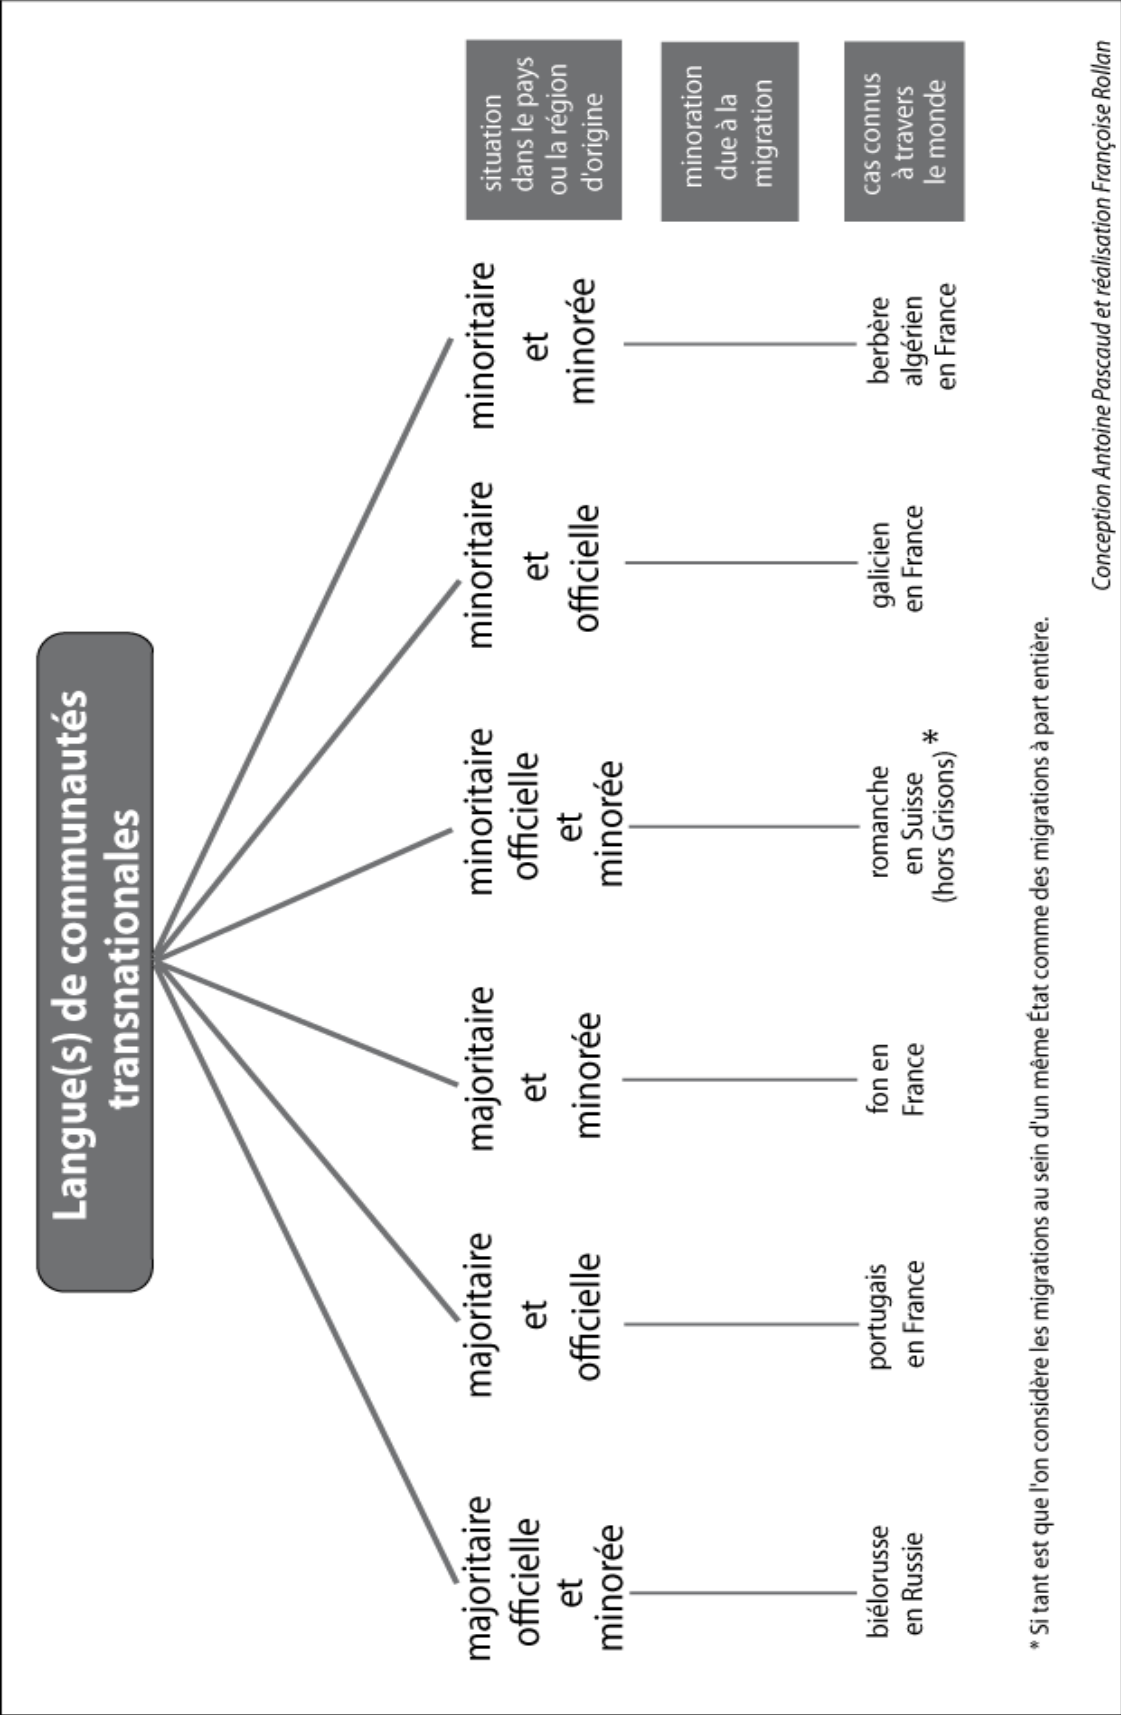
Langue(s) de communautés transnationales

situation dans le pays ou la région d'origine

minoration due à la migration

cas connus à travers le monde

majoritaire officielle et minorée

biélorusse en Russie

majoritaire et officielle

portugais en France

majoritaire et minorée

fon en France

minoritaire officielle et minorée

romanche en Suisse (hors Grisons) *

minoritaire et officielle

galicien en France

minoritaire et minorée

berbère algérien en France

* Si tant est que l'on considère les migrations au sein d'un même État comme des migrations à part entière.

Conception Antoine Pascaud et réalisation Françoise Rollan